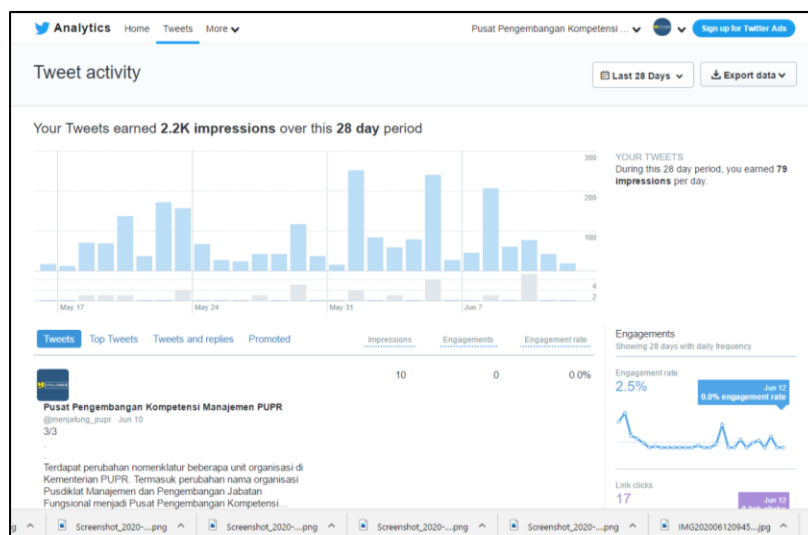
Analytics Home Tweets More

Pusat Pengembangan Kompetensi ...

Sign up for Twitter Ads

Tweet activity

Last 28 Days

Export data

Your Tweets earned 2.2K impressions over this 28 day period

300
200
100
4
2

May 17 May 24 May 31 Jun 7

YOUR TWEETS
During this 28 day period, you earned 79 impressions per day.

Tweets Top Tweets Tweets and replies Promoted

Impressions Engagements Engagement rate

10 0 0.0%

Pusat Pengembangan Kompetensi Manajemen PUPR
@menjafung_pupr · Jun 10
3/3
.
Terdapat perubahan nomenklatur beberapa unit organisasi di Kementerian PUPR. Termasuk perubahan nama organisasi Pusdiklat Manajemen dan Pengembangan Jabatan Fungsional menjadi Pusat Pengembangan Kompetensi...

Engagements
Showing 28 days with daily frequency

Engagement rate
2.5%
Jun 12
0.0% engagement rate

Link clicks
17
Jun 12

Screenshot_2020-....png Screenshot_2020-....png Screenshot_2020-....png Screenshot_2020-....png IMG202006120945....jpg